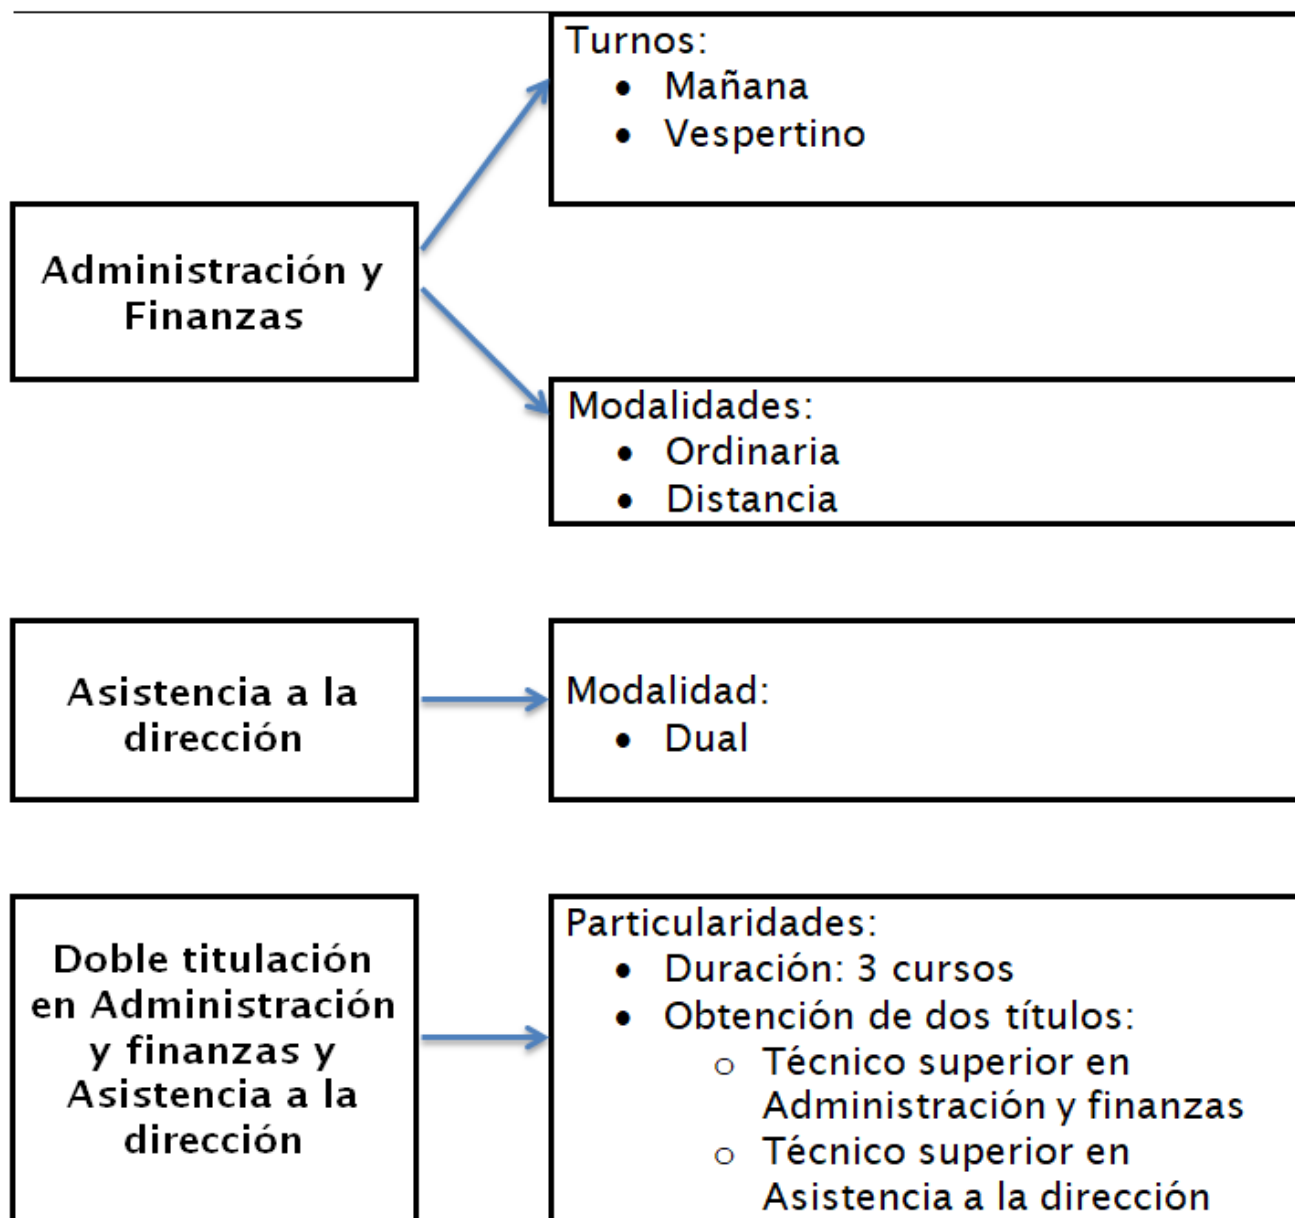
Administración y Finanzas

Turnos:
- Mañana
- Vespertino

Modalidades:
- Ordinaria
- Distancia

Asistencia a la dirección

Modalidad:
- Dual

Doble titulación en Administración y finanzas y Asistencia a la dirección

Particularidades:
- Duración: 3 cursos
- Obtención de dos títulos:
  - Técnico superior en Administración y finanzas
  - Técnico superior en Asistencia a la dirección